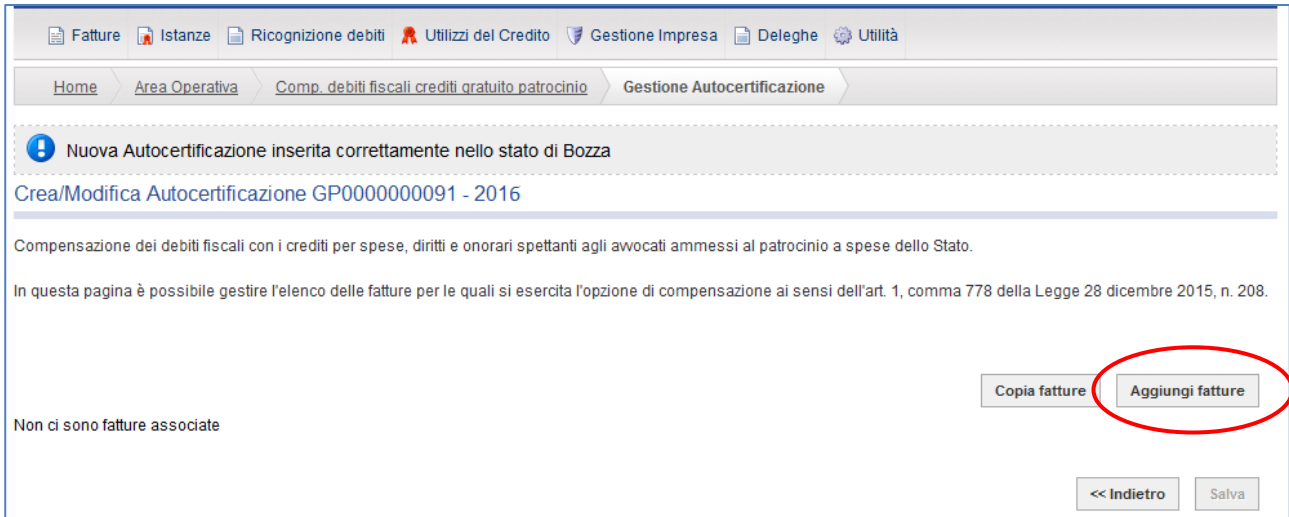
Fatture Istanze Ricognizione debiti Utilizzi del Credito Gestione Impresa Deleghe Utilità

Home Area Operativa Comp. debiti fiscali crediti gratuito patrocinio Gestione Autocertificazione

Nuova Autocertificazione inserita correttamente nello stato di Bozza

Crea/Modifica Autocertificazione GP0000000091 - 2016

Compensazione dei debiti fiscali con i crediti per spese, diritti e onorari spettanti agli avvocati ammessi al patrocinio a spese dello Stato.

In questa pagina è possibile gestire l'elenco delle fatture per le quali si esercita l'opzione di compensazione ai sensi dell'art. 1, comma 778 della Legge 28 dicembre 2015, n. 208.

Copia fatture Aggiungi fatture

Non ci sono fatture associate

<< Indietro Salva